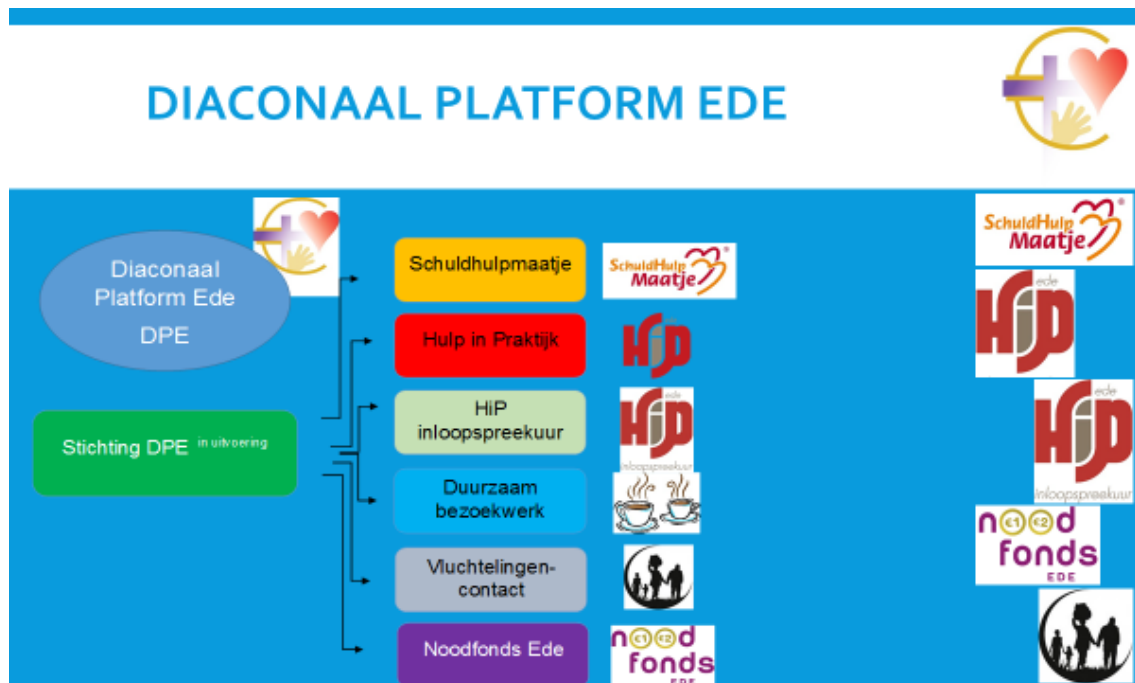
DIACONAAL PLATFORM EDE

Diaconaal Platform Ede DPE

Stichting DPE in uitvoering

Schuldhulpmaatje

SchuldHulp Maatje

Hulp in Praktijk

HiP

HiP inloopspreekuur

ede HiP inloopspreekuur

Duurzaam bezoekwerk

Vluchtelingen-contact

Noodfonds Ede

nood fonds EDE

SchuldHulp Maatje

ede HiP

ede HiP inloopspreekuur

nood fonds EDE